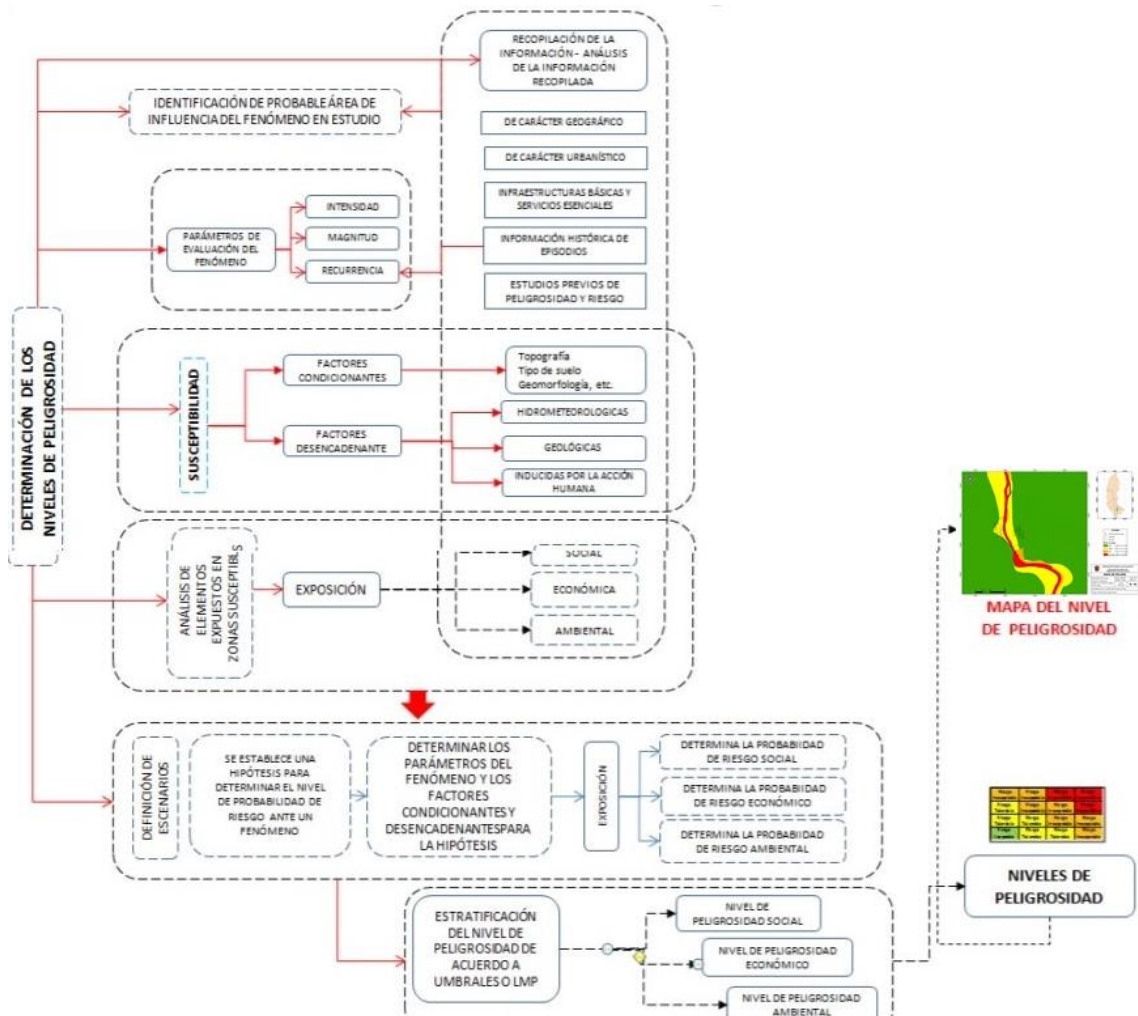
DETERMINACIÓN DE LOS NIVELES DE PELIGROSIDAD

RECOPILACIÓN DE LA INFORMACIÓN - ANÁLISIS DE LA INFORMACIÓN RECOPILADA

IDENTIFICACIÓN DE PROBABLE ÁREA DE INFLUENCIA DEL FENÓMENO EN ESTUDIO

DE CARÁCTER GEOGRÁFICO

DE CARÁCTER URBANÍSTICO

INFRAESTRUCTURAS BÁSICAS Y SERVICIOS ESENCIALES

PARÁMETROS DE EVALUACIÓN DEL FENÓMENO

INTENSIDAD

MAGNITUD

RECURRENCIA

INFORMACIÓN HISTÓRICA DE EPISODIOS

ESTUDIOS PREVIOS DE PELIGROSIDAD Y RIESGO

SUSCEPTIBILIDAD

FACTORES CONDICIONANTES

Topografía
Tipo de suelo
Geomorfología, etc.

FACTORES DESENCADENANTE

HIDROMETEOROLOGICAS

GEOLÓGICAS

INDUCIDAS POR LA ACCIÓN HUMANA

ANÁLISIS DE ELEMENTOS EXPUESTOS EN ZONAS SUSCEPTIBLES

EXPOSICIÓN

SOCIAL

ECONÓMICA

AMBIENTAL

MAPA DEL NIVEL DE PELIGROSIDAD

DEFINICIÓN DE ESCENARIOS

SE ESTABLECE UNA HIPÓTESIS PARA DETERMINAR EL NIVEL DE PROBABILIDAD DE RIESGO ANTE UN FENÓMENO

DETERMINAR LOS PARÁMETROS DEL FENÓMENO Y LOS FACTORES CONDICIONANTES Y DESENCADENANTESPARA LA HIPÓTESIS

EXPOSICIÓN

DETERMINA LA PROBABILIDAD DE RIESGO SOCIAL

DETERMINA LA PROBABILIDAD DE RIESGO ECONÓMICO

DETERMINA LA PROBABILIDAD DE RIESGO AMBIENTAL

NIVELES DE PELIGROSIDAD

ESTRATIFICACIÓN DEL NIVEL DE PELIGROSIDAD DE ACUERDO A UMBRALES O LMP

NIVEL DE PELIGROSIDAD SOCIAL

NIVEL DE PELIGROSIDAD ECONÓMICO

NIVEL DE PELIGROSIDAD AMBIENTAL